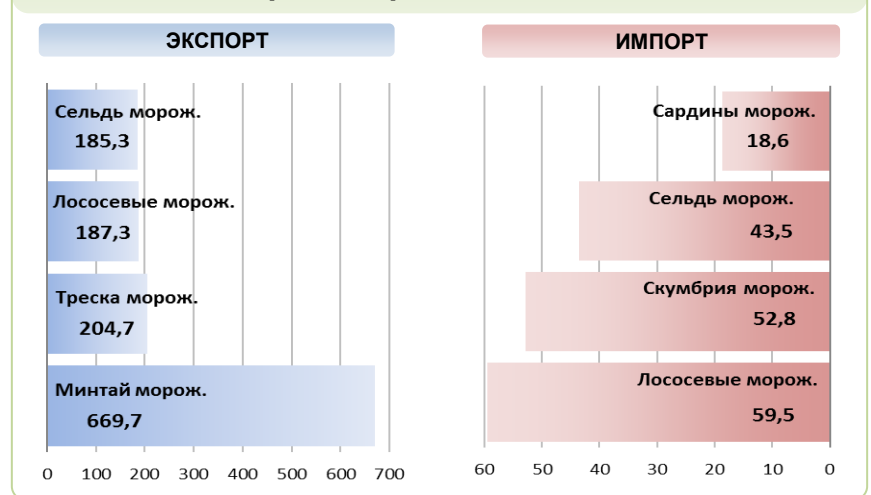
ЭКСПОРТ

Сельдь морож. 185,3

Лососевые морож. 187,3

Треска морож. 204,7

Минтай морож. 669,7

0 100 200 300 400 500 600 700

ИМПОРТ

Сардины морож. 18,6

Сельдь морож. 43,5

Скумбрия морож. 52,8

Лососевые морож. 59,5

60 50 40 30 20 10 0